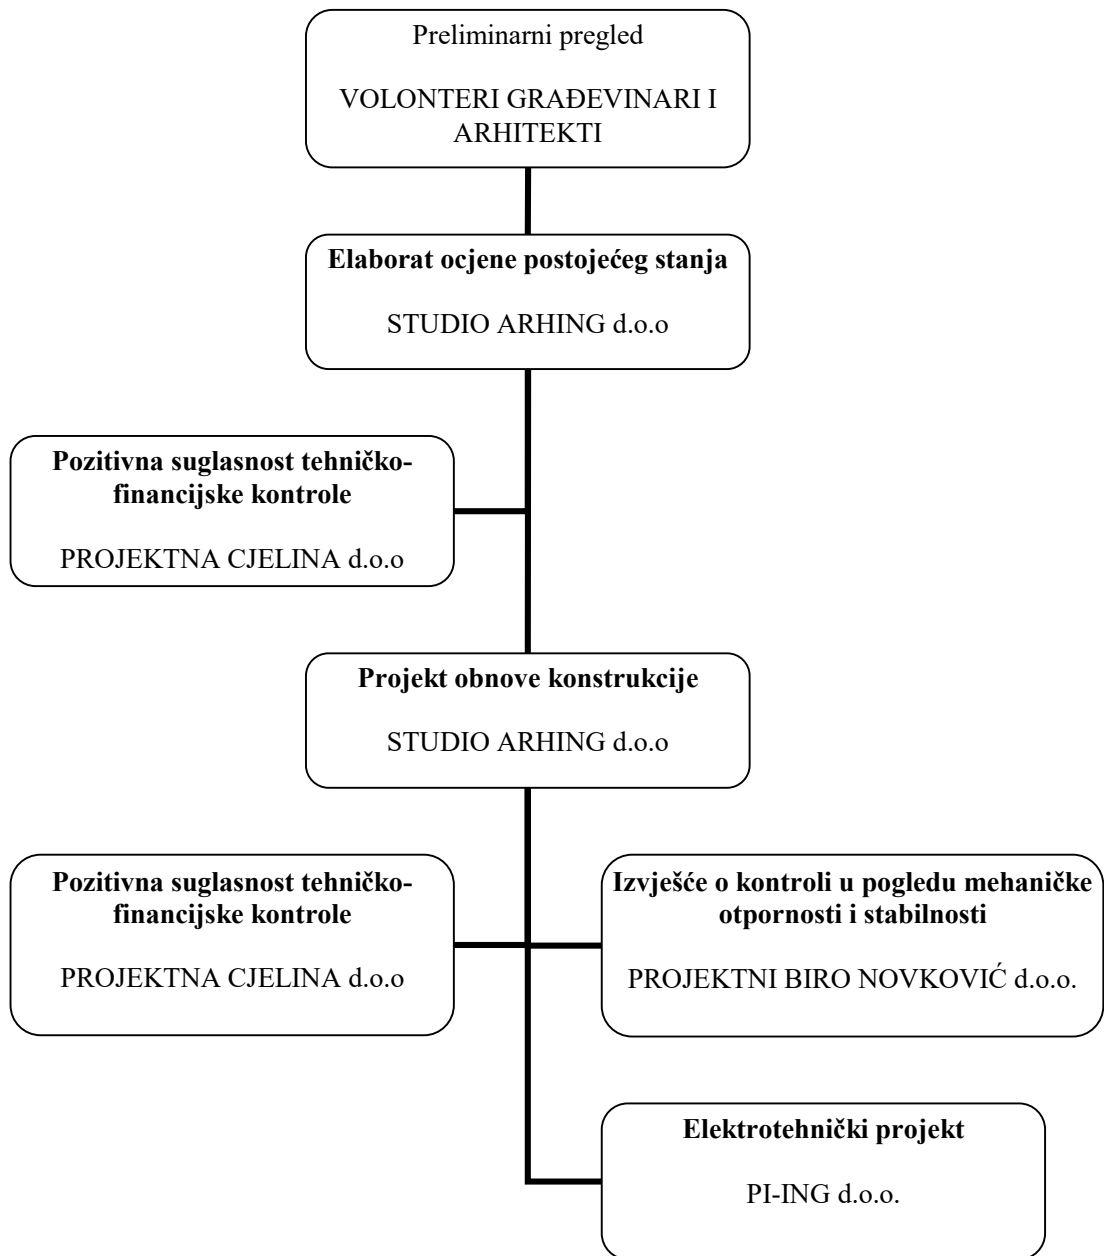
Preliminarni pregled

VOLONTERI GRAĐEVINARI I ARHITEKTI

Elaborat ocjene postojećeg stanja

STUDIO ARHING d.o.o

Pozitivna suglasnost tehničko-financijske kontrole

PROJEKTNA CJELINA d.o.o

Projekt obnove konstrukcije

STUDIO ARHING d.o.o

Pozitivna suglasnost tehničko-financijske kontrole

PROJEKTNA CJELINA d.o.o

Izvješće o kontroli u pogledu mehaničke otpornosti i stabilnosti

PROJEKTNI BIRO NOVKOVIĆ d.o.o.

Elektrotehnički projekt

PI-ING d.o.o.